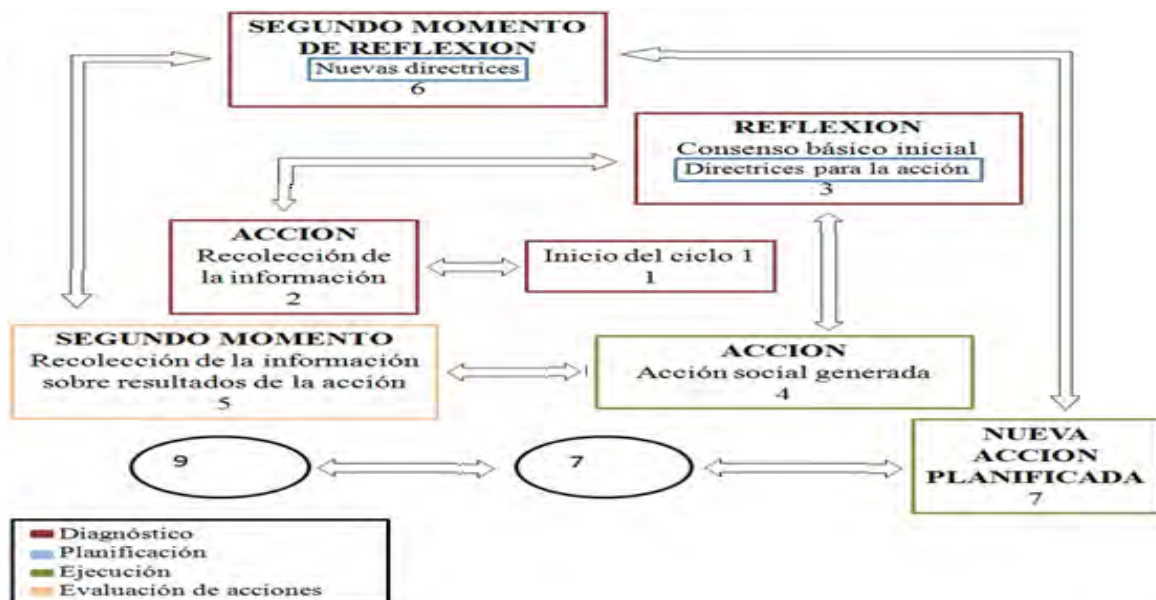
SEGUNDO MOMENTO DE REFLEXION
Nuevas directrices
6

REFLEXION
Consenso básico inicial
Directrices para la acción
3

ACCION
Recolección de la información
2

Inicio del ciclo 1
1

SEGUNDO MOMENTO
Recolección de la información sobre resultados de la acción
5

ACCION
Acción social generada
4

9

7

NUEVA ACCION PLANIFICADA
7

Diagnóstico
Planificación
Ejecución
Evaluación de acciones